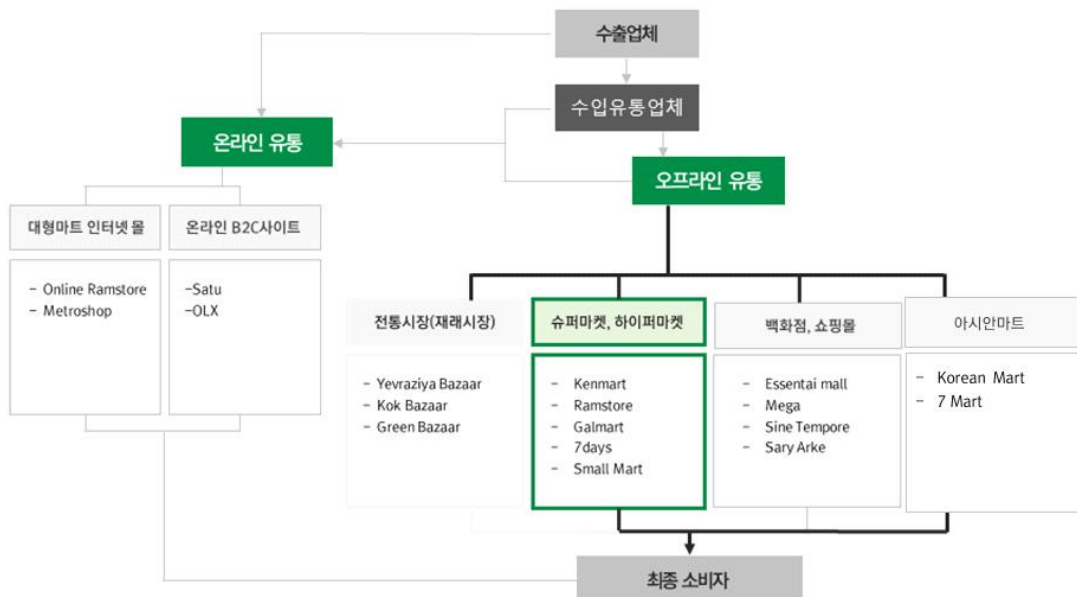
수출업체

수입유통업체

온라인 유통

오프라인 유통

대형마트 인터넷 몰

- Online Ramstore
- Metroshop

온라인 B2C사이트

-Satu
-OLX

전통시장(재래시장)

- Yevraziya Bazaar
- Kok Bazaar
- Green Bazaar

슈퍼마켓, 하이퍼마켓

- Kenmart
- Ramstore
- Galmart
- 7days
- Small Mart

백화점, 쇼핑몰

- Essentai mall
- Mega
- Sine Tempore
- Sary Arke

아시안마트

- Korean Mart
- 7 Mart

최종 소비자